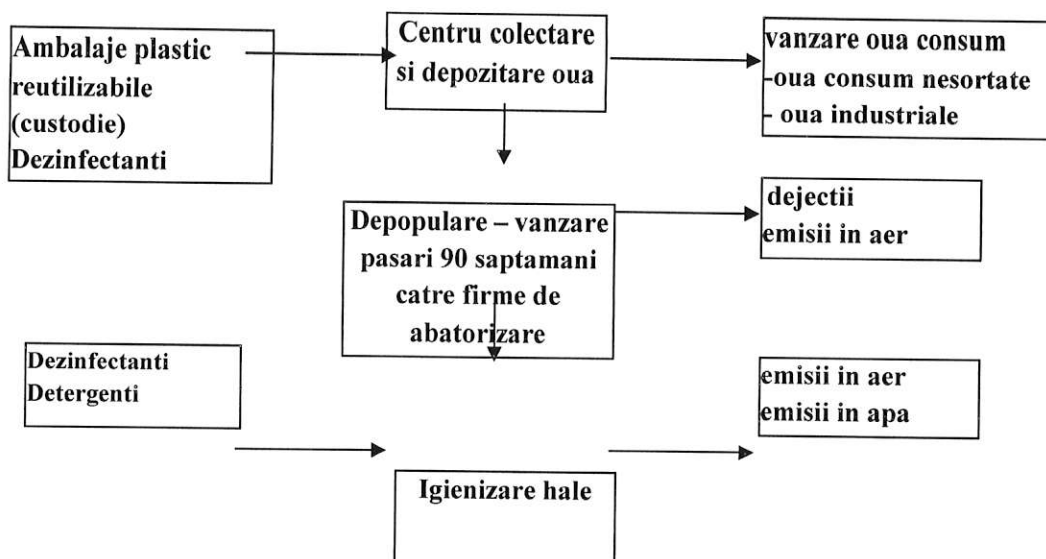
Ambalaje plastic reutilizabile (custodie) Dezinfectanti

Centru colectare si depozitare oua

vanzare oua consum
-oua consum nesortate
- oua industriale

Depopulare – vanzare pasari 90 saptamani catre firme de abatorizare

dejectii
emisii in aer

Dezinfectanti
Detergenti

emisii in aer
emisii in apa

Igienizare hale